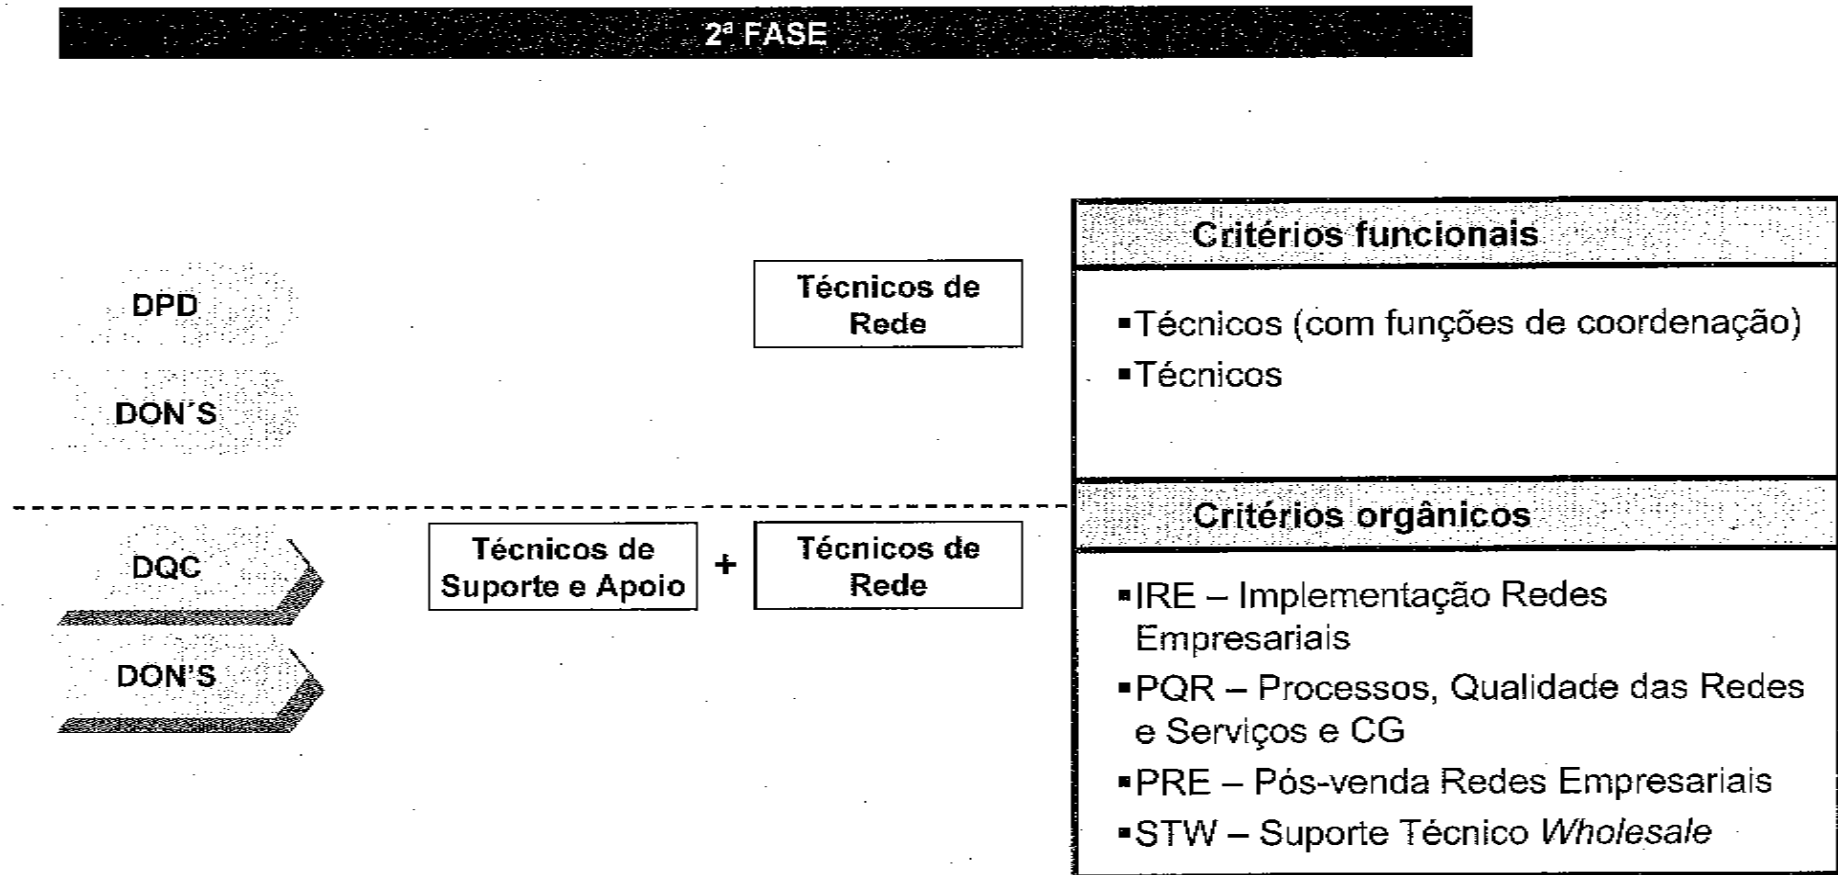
2ª FASE

DPD

DON´S

Técnicos de Rede

Critérios funcionais

▪Técnicos (com funções de coordenação)
▪Técnicos

DQC

DON'S

Técnicos de Suporte e Apoio

+

Técnicos de Rede

Critérios orgânicos

▪IRE – Implementação Redes Empresariais
▪PQR – Processos, Qualidade das Redes e Serviços e CG
▪PRE – Pós-venda Redes Empresariais
▪STW – Suporte Técnico *Wholesale*